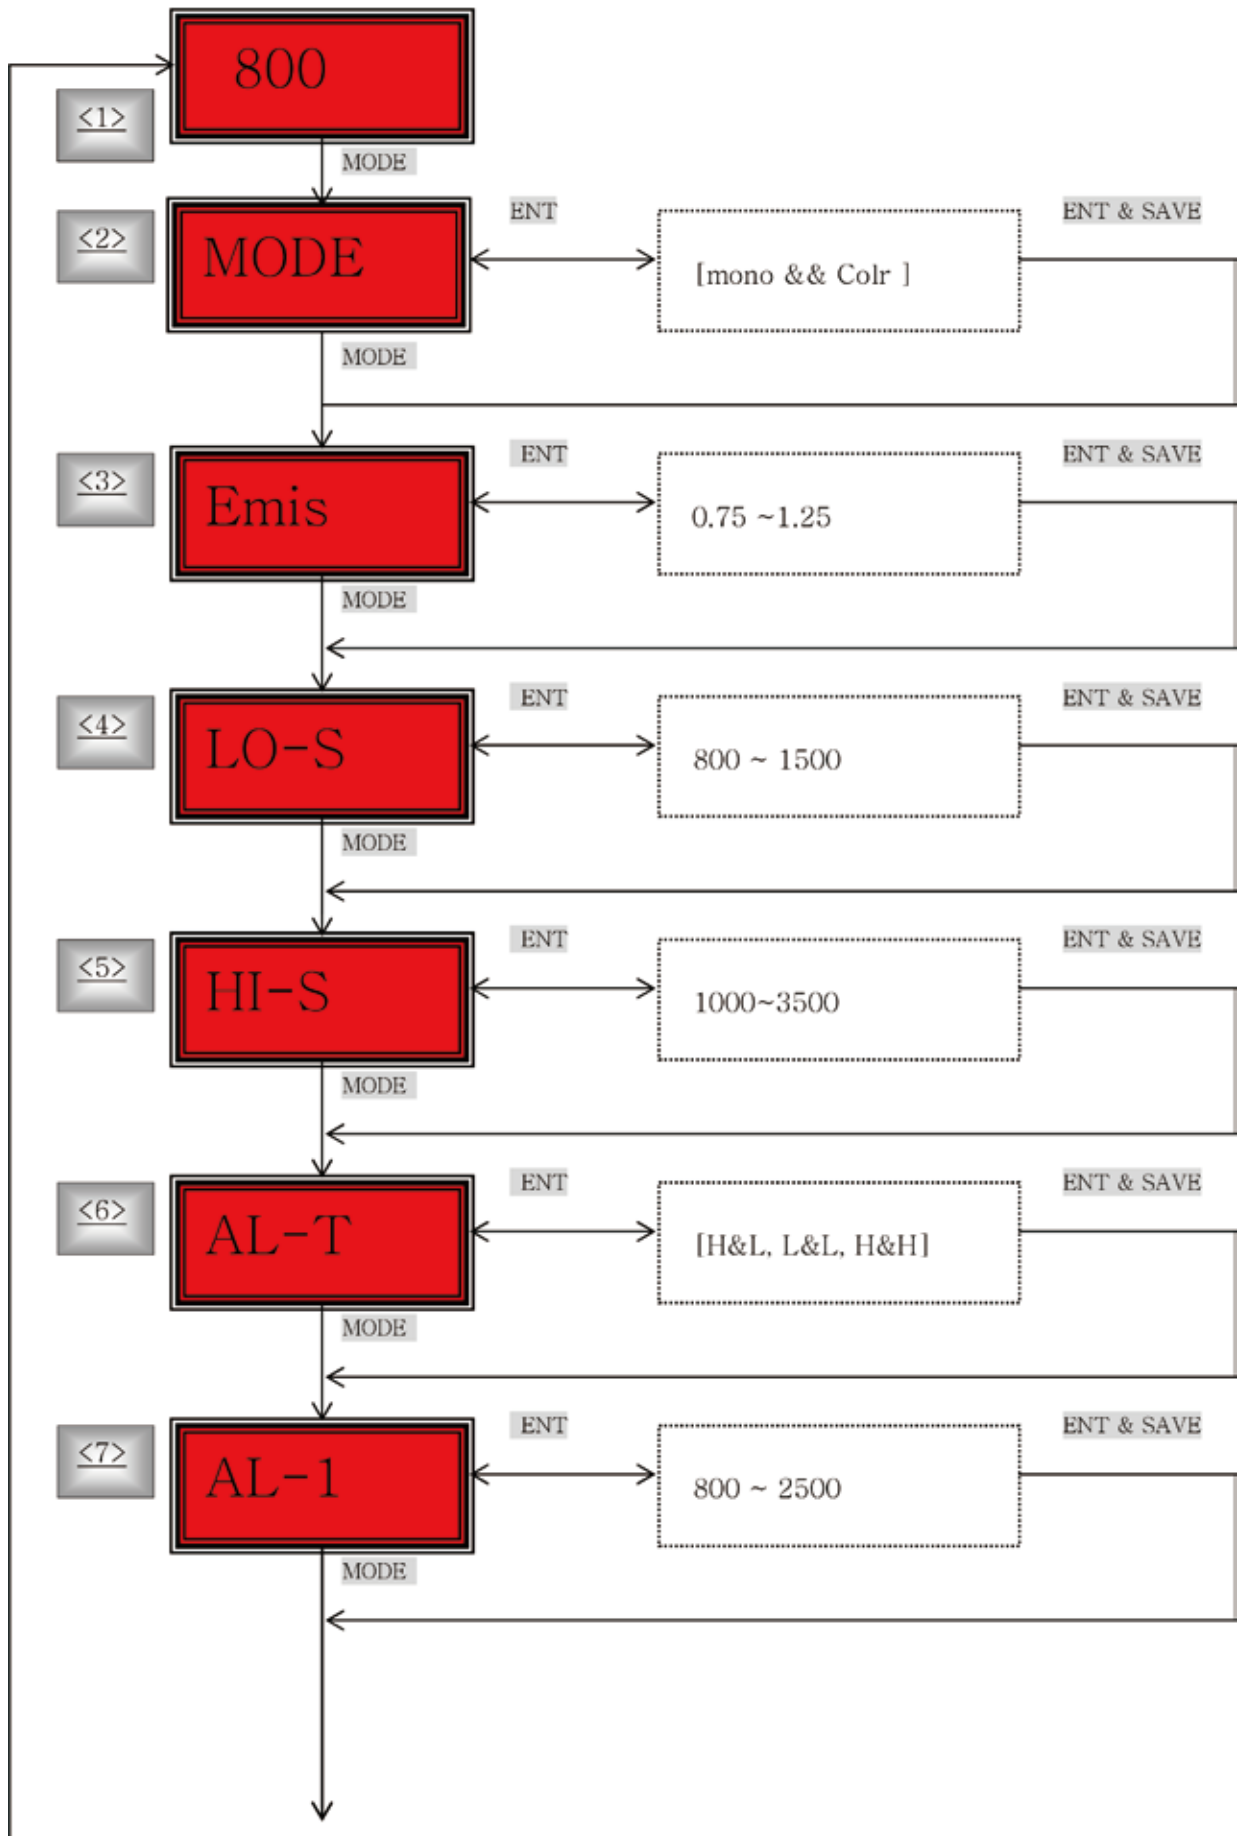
<1>
800

MODE

<2>
MODE
ENT
[mono && Colr ]
ENT & SAVE

MODE

<3>
Emis
ENT
0.75 ~1.25
ENT & SAVE

MODE

<4>
LO-S
ENT
800 ~ 1500
ENT & SAVE

MODE

<5>
HI-S
ENT
1000~3500
ENT & SAVE

MODE

<6>
AL-T
ENT
[H&L, L&L, H&H]
ENT & SAVE

MODE

<7>
AL-1
ENT
800 ~ 2500
ENT & SAVE

MODE